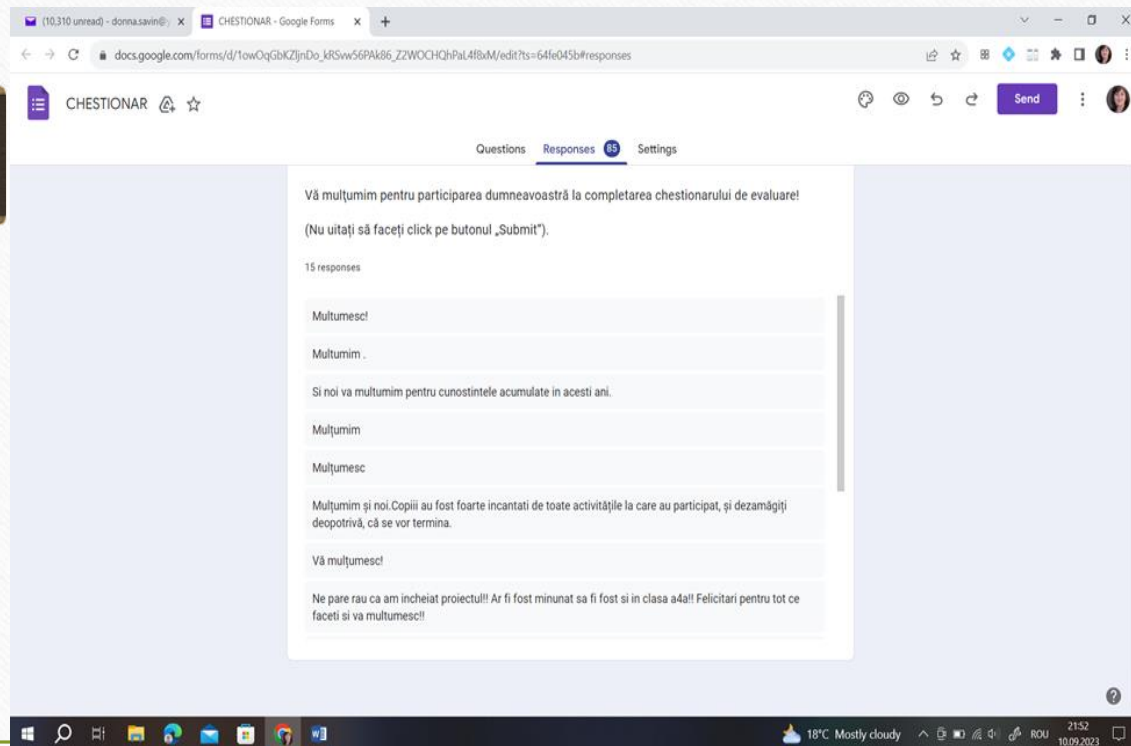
(10,310 unread) - donna.savin@y × CHESTIONAR - Google Forms × +

docs.google.com/forms/d/1owOqGbKZljnDo_kRSvw56PAk86_Z2WOCHQhPaL4f8xM/edit?ts=64fe045b#responses

CHESTIONAR

Send

Questions Responses 85 Settings

Vă mulțumim pentru participarea dumneavoastră la completarea chestionarului de evaluare!

(Nu uitați să faceți click pe butonul „Submit").

15 responses

Multumesc!

Multumim .

Si noi va multumim pentru cunostintele acumulate in acesti ani.

Mulțumim

Mulțumesc

Mulțumim și noi.Copiii au fost foarte incantati de toate activitățile la care au participat, și dezamăgiți deopotrivă, că se vor termina.

Vă mulțumesc!

Ne pare rau ca am incheiat proiectul!! Ar fi fost minunat sa fi fost si in clasa a4a!! Felicitari pentru tot ce faceti si va multumesc!!

18°C Mostly cloudy ROU 21:52 10.09.2023